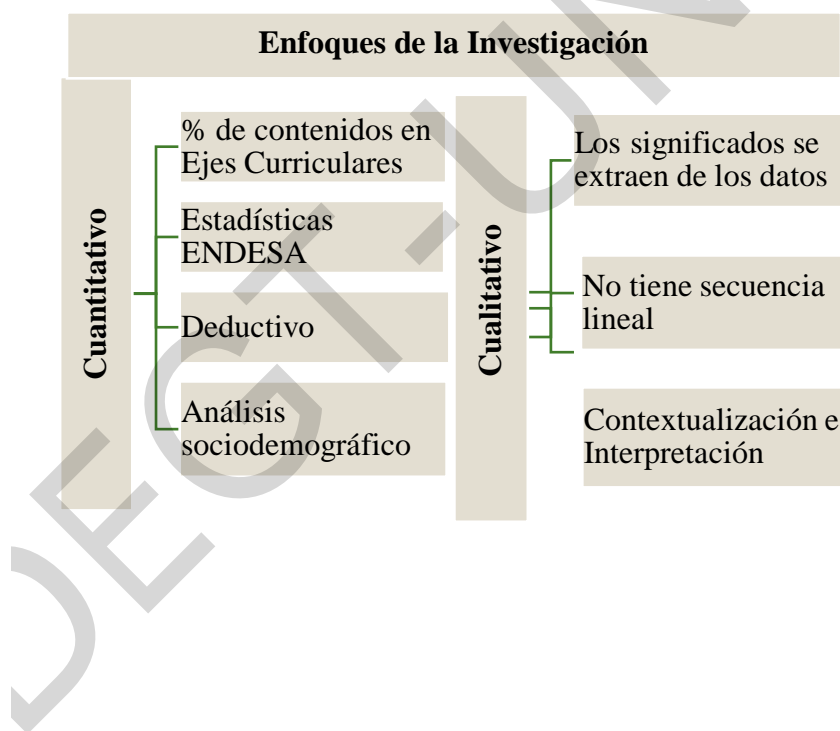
Enfoques de la Investigación

Cuantitativo

% de contenidos en Ejes Curriculares

Estadísticas ENDESA

Deductivo

Análisis sociodemográfico

Cualitativo

Los significados se extraen de los datos

No tiene secuencia lineal

Contextualización e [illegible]
Interpretación

DEGT-UN